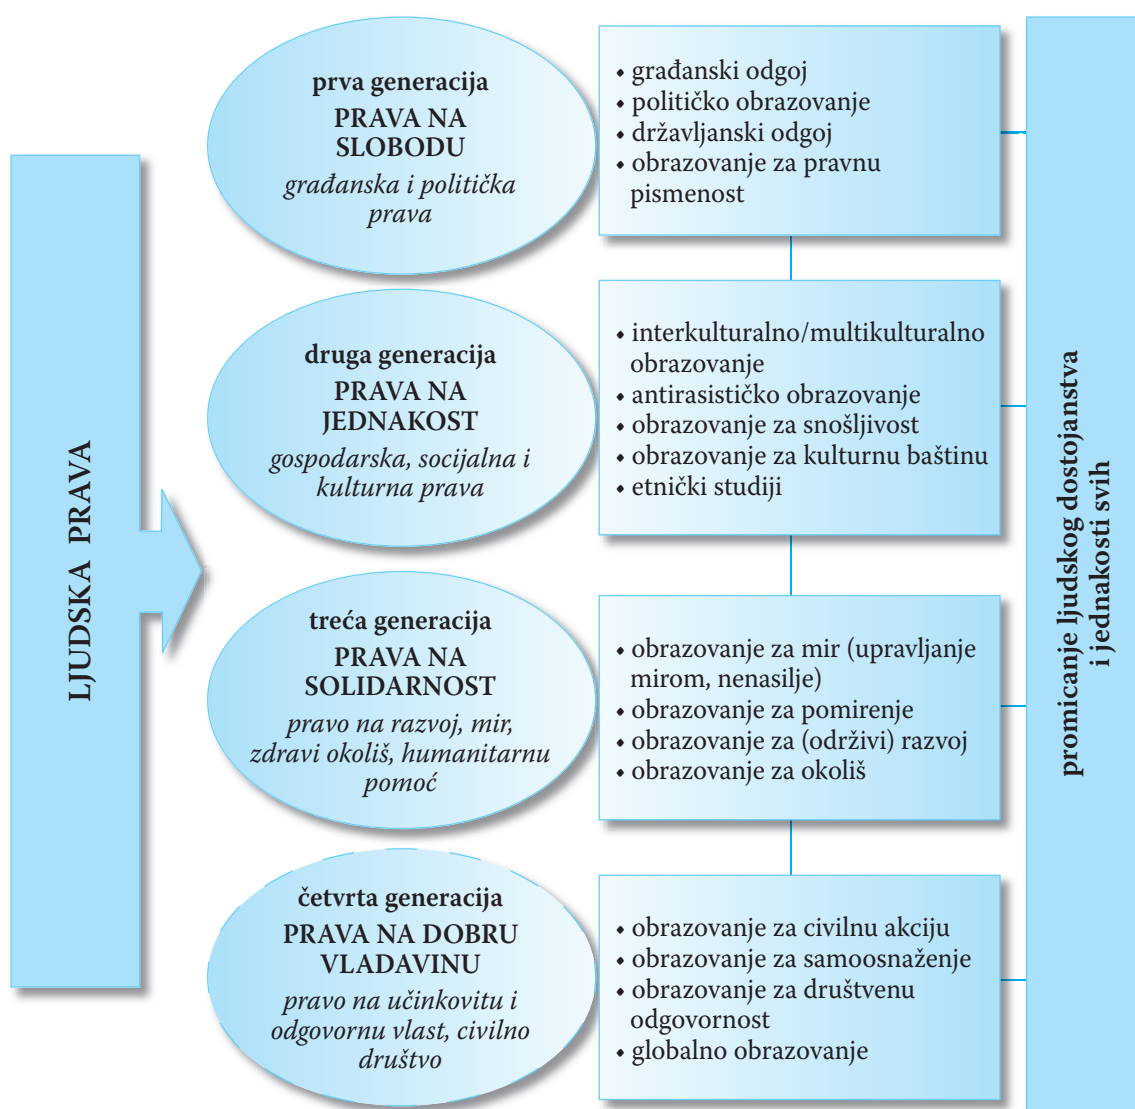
LJUDSKA PRAVA

prva generacija
PRAVA NA SLOBODU
građanska i politička prava

• građanski odgoj
• političko obrazovanje
• državljanski odgoj
• obrazovanje za pravnu pismenost

druga generacija
PRAVA NA JEDNAKOST
gospodarska, socijalna i kulturna prava

• interkulturalno/multikulturalno obrazovanje
• antirasističko obrazovanje
• obrazovanje za snošljivost
• obrazovanje za kulturnu baštinu
• etnički studiji

treća generacija
PRAVA NA SOLIDARNOST
pravo na razvoj, mir, zdravi okoliš, humanitarnu pomoć

• obrazovanje za mir (upravljanje mirom, nenasilje)
• obrazovanje za pomirenje
• obrazovanje za (održivi) razvoj
• obrazovanje za okoliš

četvrta generacija
PRAVA NA DOBRU VLADAVINU
pravo na učinkovitu i odgovornu vlast, civilno društvo

• obrazovanje za civilnu akciju
• obrazovanje za samoosnaženje
• obrazovanje za društvenu odgovornost
• globalno obrazovanje

promicanje ljudskog dostojanstva i jednakosti svih